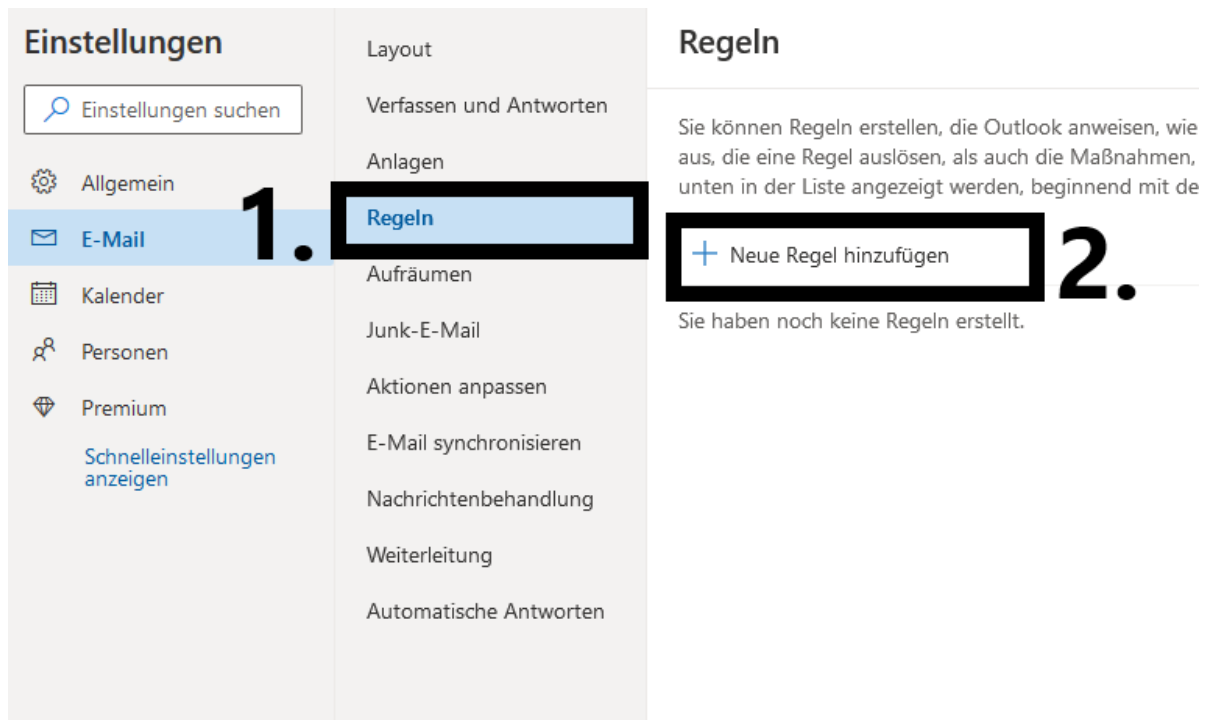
Einstellungen

Einstellungen suchen

Allgemein

E-Mail

Kalender

Personen

Premium

Schnelleinstellungen anzeigen

Layout

Verfassen und Antworten

Anlagen

1.

Regeln

Aufräumen

Junk-E-Mail

Aktionen anpassen

E-Mail synchronisieren

Nachrichtenbehandlung

Weiterleitung

Automatische Antworten

Regeln

Sie können Regeln erstellen, die Outlook anweisen, wie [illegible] aus, die eine Regel auslösen, als auch die Maßnahmen, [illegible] unten in der Liste angezeigt werden, beginnend mit de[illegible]

+ Neue Regel hinzufügen

2.

Sie haben noch keine Regeln erstellt.